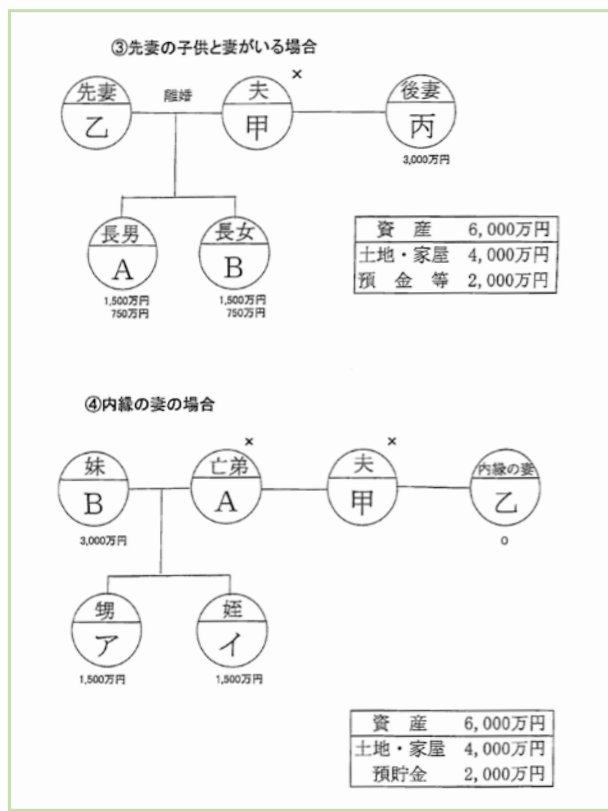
③先妻の子供と妻がいる場合

先妻
乙

離婚

×
夫
甲

後妻
丙
3,000万円

長男
A
1,500万円
750万円

長女
B
1,500万円
750万円

| 資　産 | 6,000万円 |
|---|---|
| 土地・家屋 | 4,000万円 |
| 預　金　等 | 2,000万円 |

④内縁の妻の場合

妹
B
3,000万円

×
亡弟
A

×
夫
甲

内縁の妻
乙
0

甥
ア
1,500万円

姪
イ
1,500万円

| 資　産 | 6,000万円 |
|---|---|
| 土地・家屋 | 4,000万円 |
| 預貯金 | 2,000万円 |